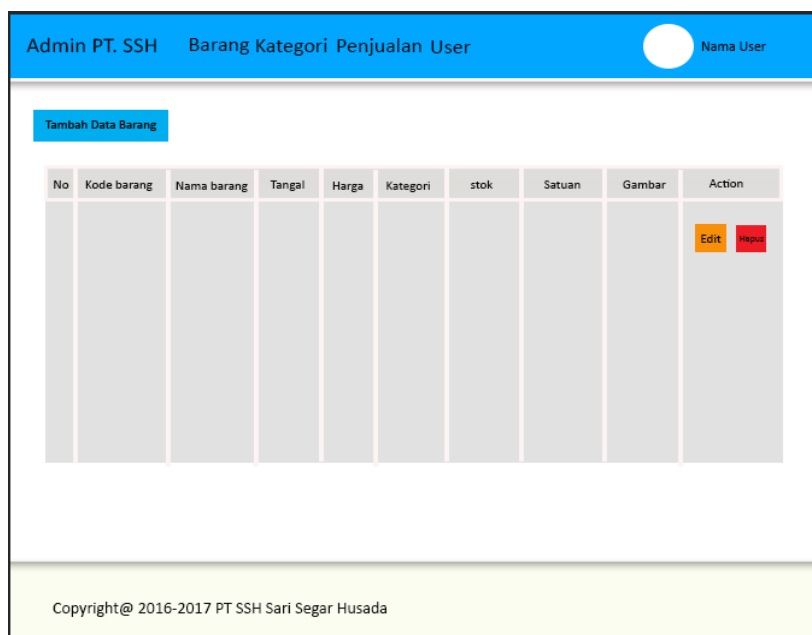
Admin PT. SSH Barang Kategori Penjualan User

Nama User

Tambah Data Barang

| No | Kode barang | Nama barang | Tangal | Harga | Kategori | stok | Satuan | Gambar | Action |
|---|---|---|---|---|---|---|---|---|---|
| | | | | | | | | | Edit Hapus |

Copyright@ 2016-2017 PT SSH Sari Segar Husada